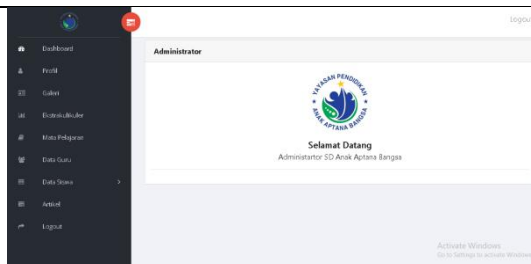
Logou

Dashboard
Profil
Galeri
Ekstrakulikuler
Mata Pelajaran
Data Guru
Data Siswa
Artikel
Logout

Administrator

YAYASAN PENDIDIKAN ANAK APTANA BANGSA

Selamat Datang
Administartor SD Anak Aptana Bangsa

Activate Windows
Go to Settings to activate Windows